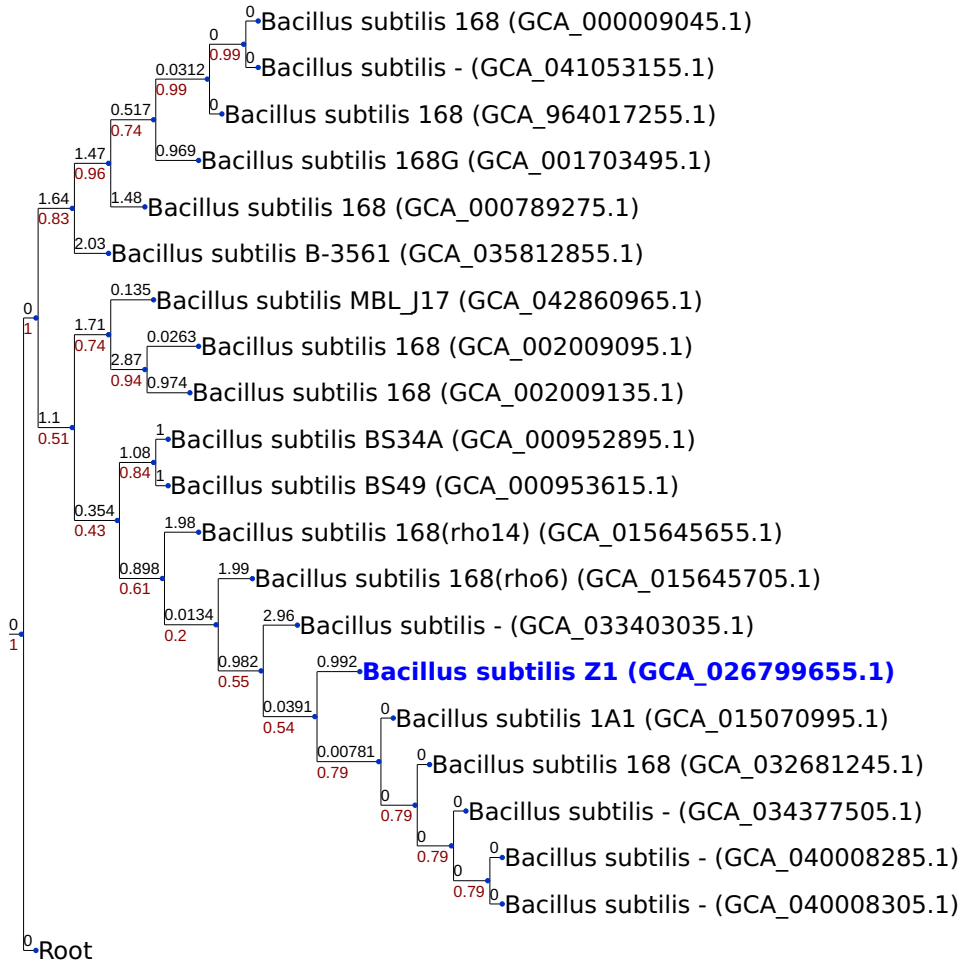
0
0.99
Bacillus subtilis 168 (GCA_000009045.1)
0
Bacillus subtilis - (GCA_041053155.1)
0.0312
0.99
0
Bacillus subtilis 168 (GCA_964017255.1)
0.517
0.74
0.969
Bacillus subtilis 168G (GCA_001703495.1)
1.47
0.96
1.48
Bacillus subtilis 168 (GCA_000789275.1)
1.64
0.83
2.03
Bacillus subtilis B-3561 (GCA_035812855.1)
0.135
Bacillus subtilis MBL_J17 (GCA_042860965.1)
0
1
1.71
0.74
0.0263
Bacillus subtilis 168 (GCA_002009095.1)
2.87
0.94
0.974
Bacillus subtilis 168 (GCA_002009135.1)
1.1
0.51
1
Bacillus subtilis BS34A (GCA_000952895.1)
1.08
0.84
1
Bacillus subtilis BS49 (GCA_000953615.1)
0.354
0.43
1.98
Bacillus subtilis 168(rho14) (GCA_015645655.1)
0.898
0.61
1.99
Bacillus subtilis 168(rho6) (GCA_015645705.1)
0
1
0.0134
0.2
2.96
Bacillus subtilis - (GCA_033403035.1)
0.982
0.55
0.992
Bacillus subtilis Z1 (GCA_026799655.1)
0.0391
0.54
0
Bacillus subtilis 1A1 (GCA_015070995.1)
0.00781
0.79
0
Bacillus subtilis 168 (GCA_032681245.1)
0
0.79
0
Bacillus subtilis - (GCA_034377505.1)
0
0.79
0
Bacillus subtilis - (GCA_040008285.1)
0
0.79
0
Bacillus subtilis - (GCA_040008305.1)
0
Root